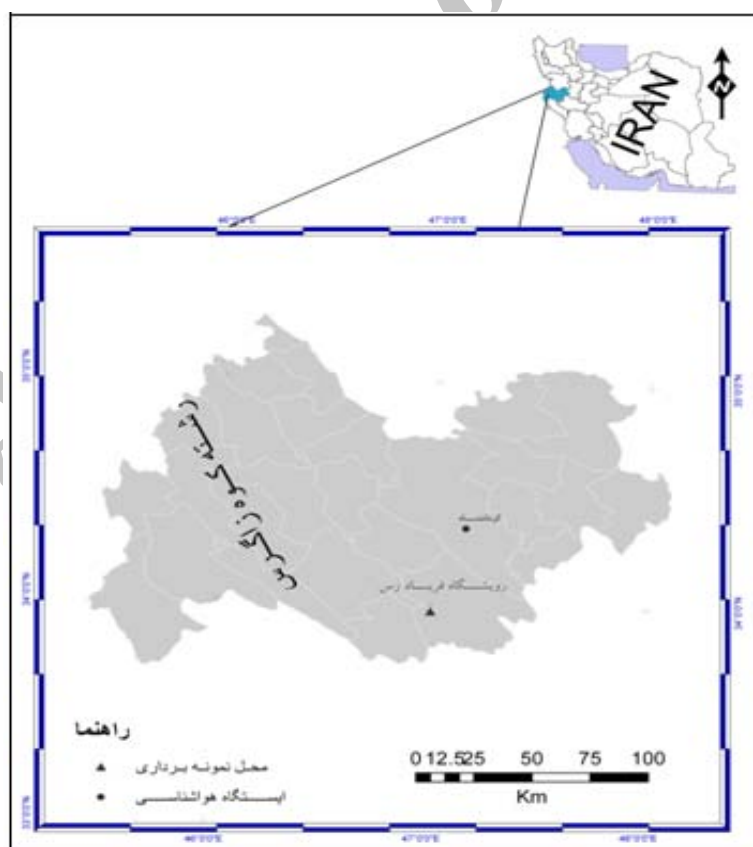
IRAN

N

46°0'0"E
47°0'0"E
48°0'0"E

35°0'0"N
35°0'0"N
34°0'0"N
34°0'0"N

رشته کوه زاگرس

کرمانشاه

رویشگاه فریساد زرس

راهنما

محل نمونه برداری

ایستگاه هواشناسی

0 12.5 25 50 75 100
Km

33°0'0"N

46°0'0"E
47°0'0"E
48°0'0"E